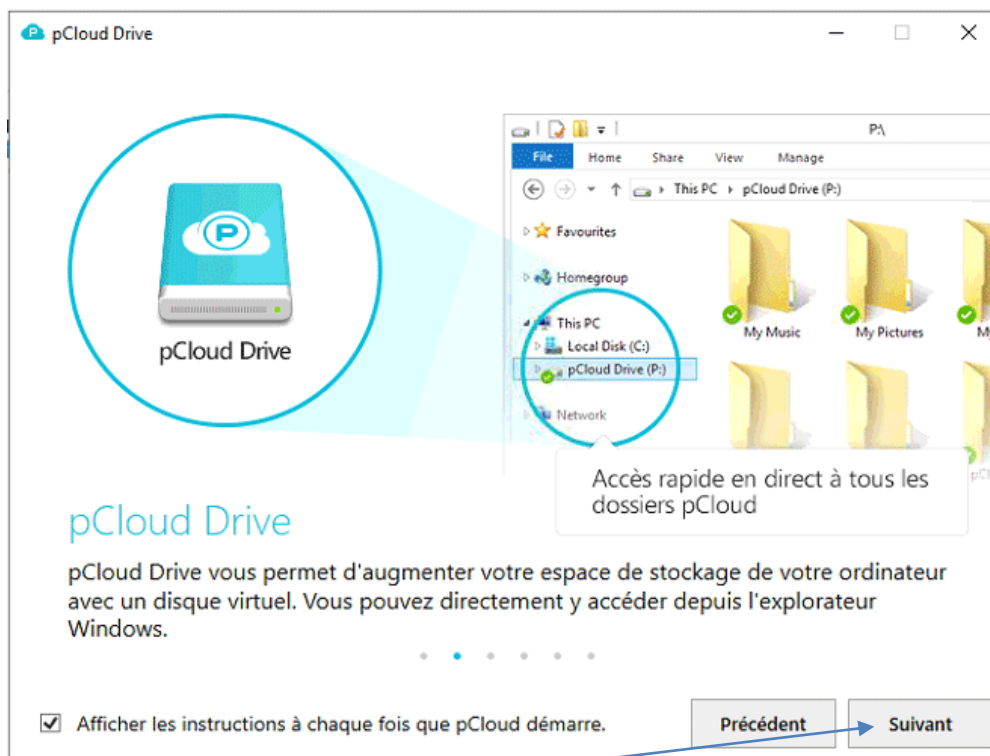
pCloud Drive

P:\

File Home Share View Manage

This PC › pCloud Drive (P:)

Favourites

Homegroup

This PC

Local Disk (C:)

pCloud Drive (P:)

Network

My Music

My Pictures

pCloud Drive

Accès rapide en direct à tous les dossiers pCloud

pCloud Drive

pCloud Drive vous permet d'augmenter votre espace de stockage de votre ordinateur avec un disque virtuel. Vous pouvez directement y accéder depuis l'explorateur Windows.

Afficher les instructions à chaque fois que pCloud démarre.

Précédent

Suivant